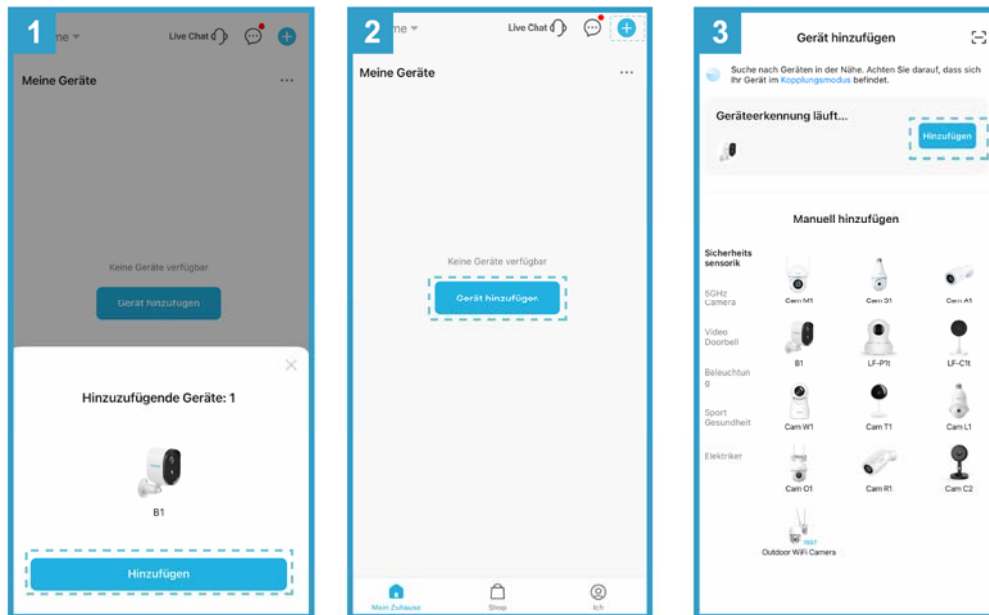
1

me

Live Chat

Meine Geräte

Keine Geräte verfügbar

Gerät hinzufügen

Hinzuzufügende Geräte: 1

B1

Hinzufügen

2

me

Live Chat

Meine Geräte

Keine Geräte verfügbar

Gerät hinzufügen

Mein Zuhause

Shop

Ich

3

Gerät hinzufügen

Suche nach Geräten in der Nähe. Achten Sie darauf, dass sich Ihr Gerät im Kopplungsmodus befindet.

Geräteerkennung läuft...

Hinzufügen

Manuell hinzufügen

Sicherheits sensorik

5GHz Camera

Video Doorbell

Beleuchtung

Sport Gesundheit

Elektriker

Cam M1

Cam S1

Cam A1

B1

LF-P1t

LF-C1t

Cam W1

Cam T1

Cam L1

Cam O1

Cam R1

Cam C2

Outdoor WiFi Camera